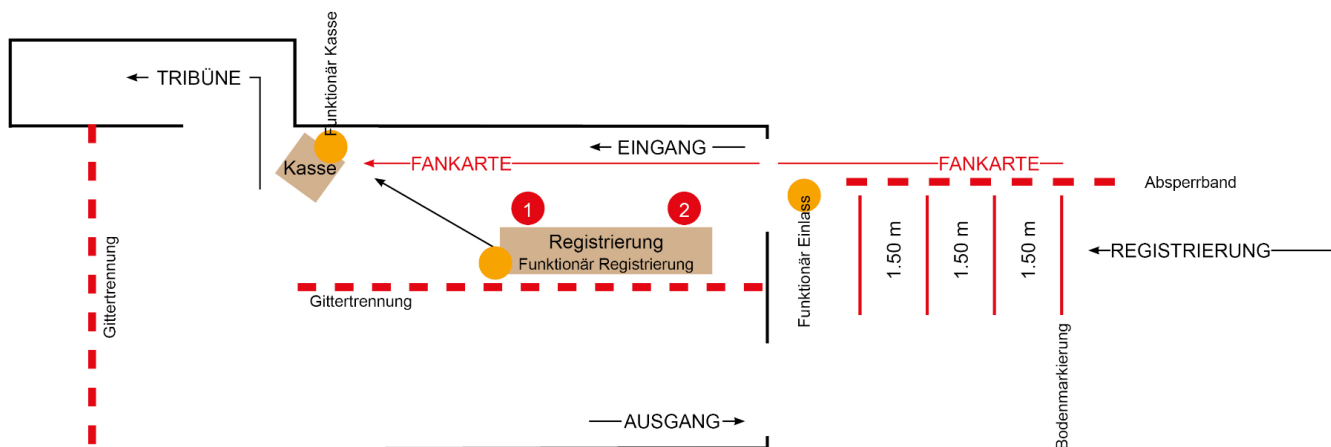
TRIBÜNE

Funktionär Kasse

Kasse

FANKARTE

EINGANG

FANKARTE

Absperrband

1

2

Registrierung

Funktionär Registrierung

Funktionär Einlass

1.50 m

1.50 m

1.50 m

REGISTRIERUNG

Gittertrennung

Gittertrennung

Bodenmarkierung

AUSGANG